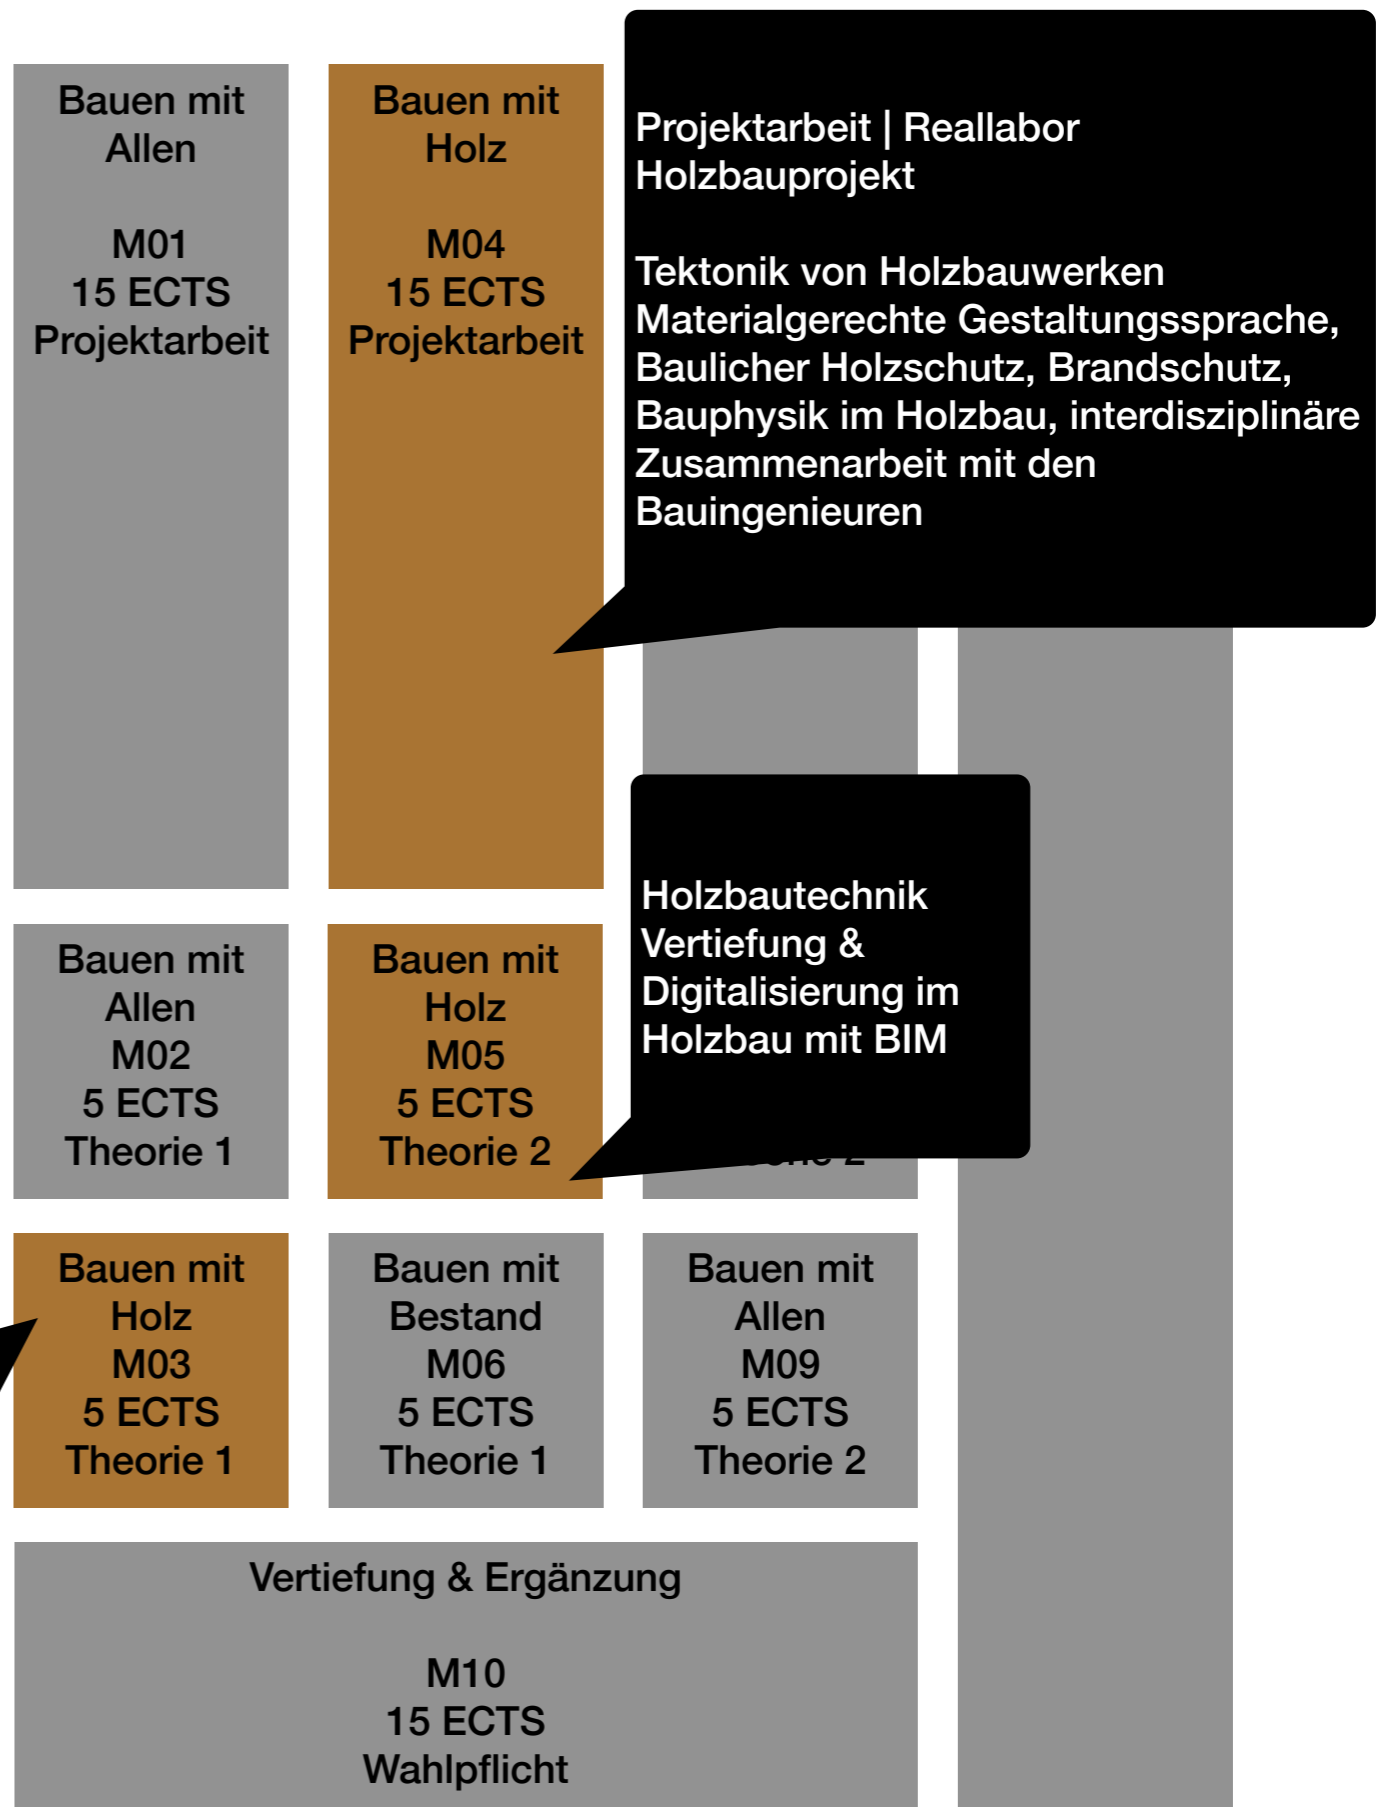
Bauen mit Allen

M01
15 ECTS
Projektarbeit

Bauen mit Holz

M04
15 ECTS
Projektarbeit

Projektarbeit | Reallabor
Holzbauprojekt

Tektonik von Holzbauwerken
Materialgerechte Gestaltungssprache, Baulicher Holzschutz, Brandschutz, Bauphysik im Holzbau, interdisziplinäre Zusammenarbeit mit den Bauingenieuren

Holzbautechnik
Vertiefung &
Digitalisierung im Holzbau mit BIM

Bauen mit Allen
M02
5 ECTS
Theorie 1

Bauen mit Holz
M05
5 ECTS
Theorie 2

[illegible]

Bauen mit Holz
M03
5 ECTS
Theorie 1

Bauen mit Bestand
M06
5 ECTS
Theorie 1

Bauen mit Allen
M09
5 ECTS
Theorie 2

Vertiefung & Ergänzung

M10
15 ECTS
Wahlpflicht